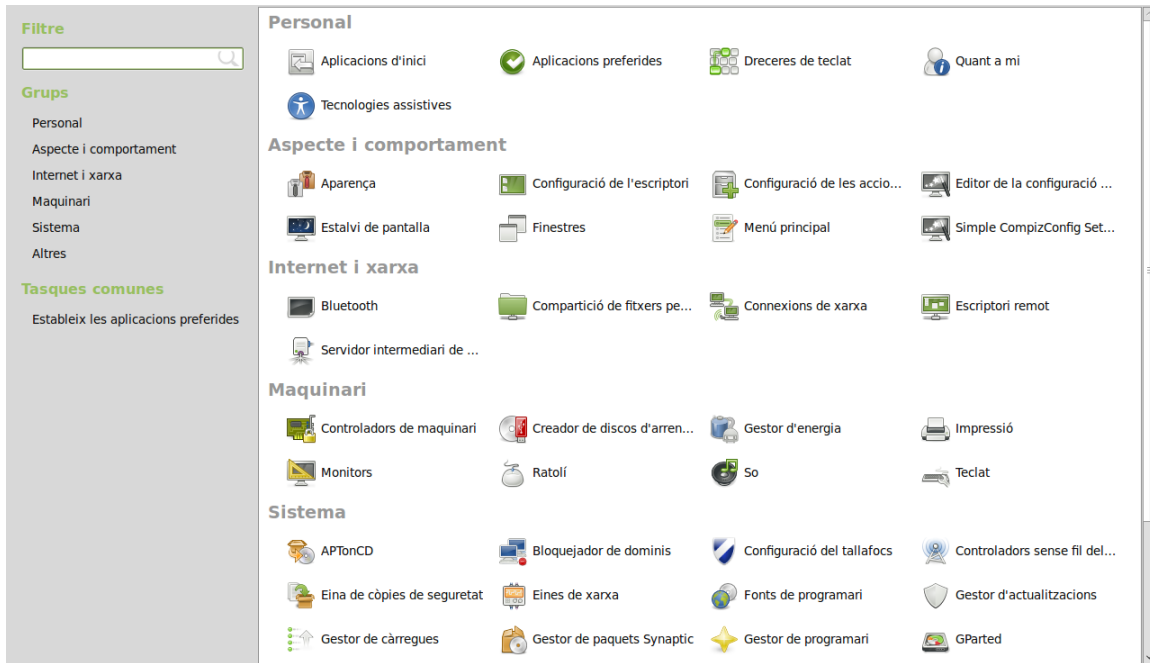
Filtre

Grups

Personal

Aspecte i comportament

Internet i xarxa

Maquinari

Sistema

Altres

Tasques comunes

Estableix les aplicacions preferides

Personal

Aplicacions d'inici

Aplicacions preferides

Dreceres de teclat

Quant a mi

Tecnologies assistives

Aspecte i comportament

Aparença

Configuració de l'escriptori

Configuració de les accio...

Editor de la configuració ...

Estalvi de pantalla

Finestres

Menú principal

Simple CompizConfig Set...

Internet i xarxa

Bluetooth

Compartició de fitxers pe...

Connexions de xarxa

Escriptori remot

Servidor intermediari de ...

Maquinari

Controladors de maquinari

Creador de discos d'arren...

Gestor d'energia

Impressió

Monitors

Ratolí

So

Teclat

Sistema

APTonCD

Bloquejador de dominis

Configuració del tallafocs

Controladors sense fil del...

Eina de còpies de seguretat

Eines de xarxa

Fonts de programari

Gestor d'actualitzacions

Gestor de càrregues

Gestor de paquets Synaptic

Gestor de programari

GParted